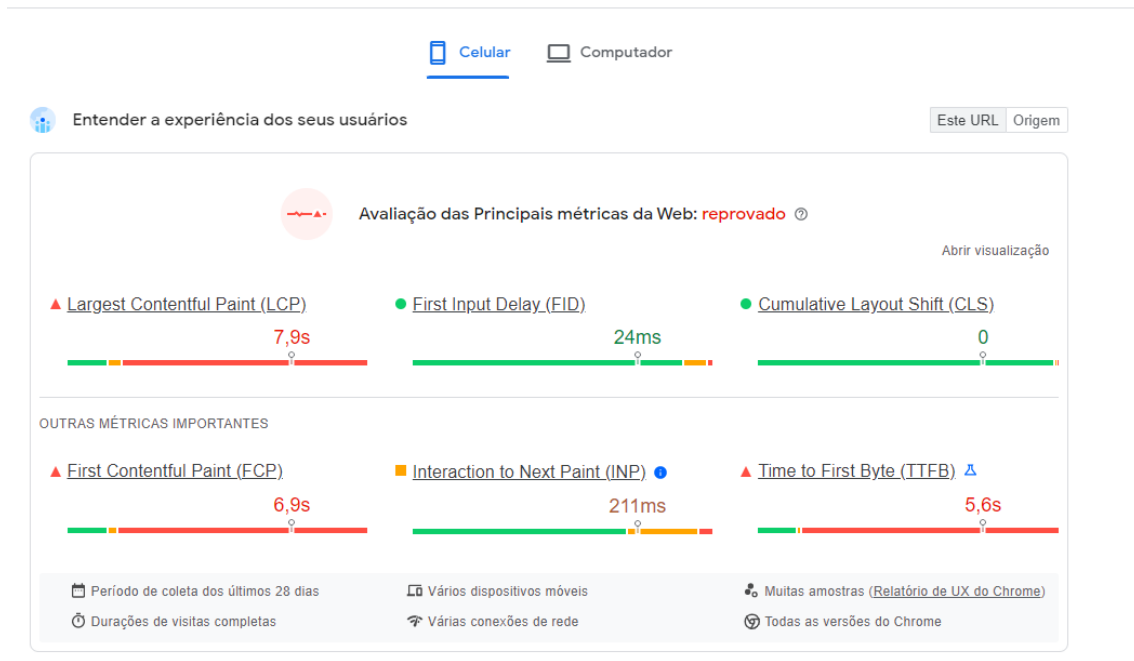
Celular Computador

Entender a experiência dos seus usuários

Este URL Origem

Avaliação das Principais métricas da Web: reprovado

Abrir visualização

Largest Contentful Paint (LCP)
7,9s

First Input Delay (FID)
24ms

Cumulative Layout Shift (CLS)
0

OUTRAS MÉTRICAS IMPORTANTES

First Contentful Paint (FCP)
6,9s

Interaction to Next Paint (INP)
211ms

Time to First Byte (TTFB)
5,6s

Período de coleta dos últimos 28 dias
Vários dispositivos móveis
Muitas amostras (Relatório de UX do Chrome)
Durações de visitas completas
Várias conexões de rede
Todas as versões do Chrome